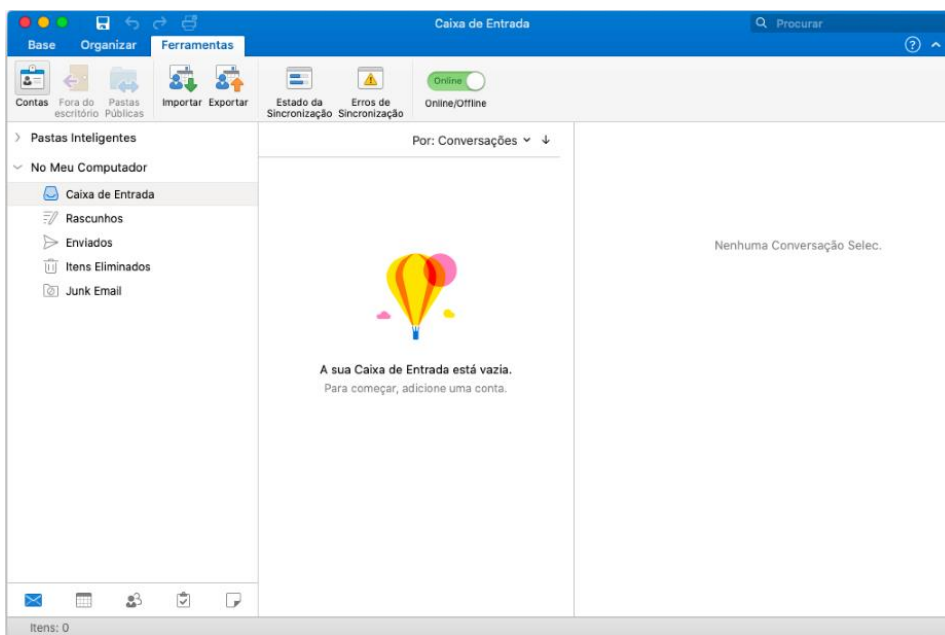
Caixa de Entrada

Procurar

Base Organizar Ferramentas

Contas Fora do escritório Pastas Públicas Importar Exportar Estado da Sincronização Erros de Sincronização Online Online/Offline

Pastas Inteligentes
No Meu Computador
Caixa de Entrada
Rascunhos
Enviados
Itens Eliminados
Junk Email

Por: Conversações

A sua Caixa de Entrada está vazia.
Para começar, adicione uma conta.

Nenhuma Conversação Selec.

Itens: 0